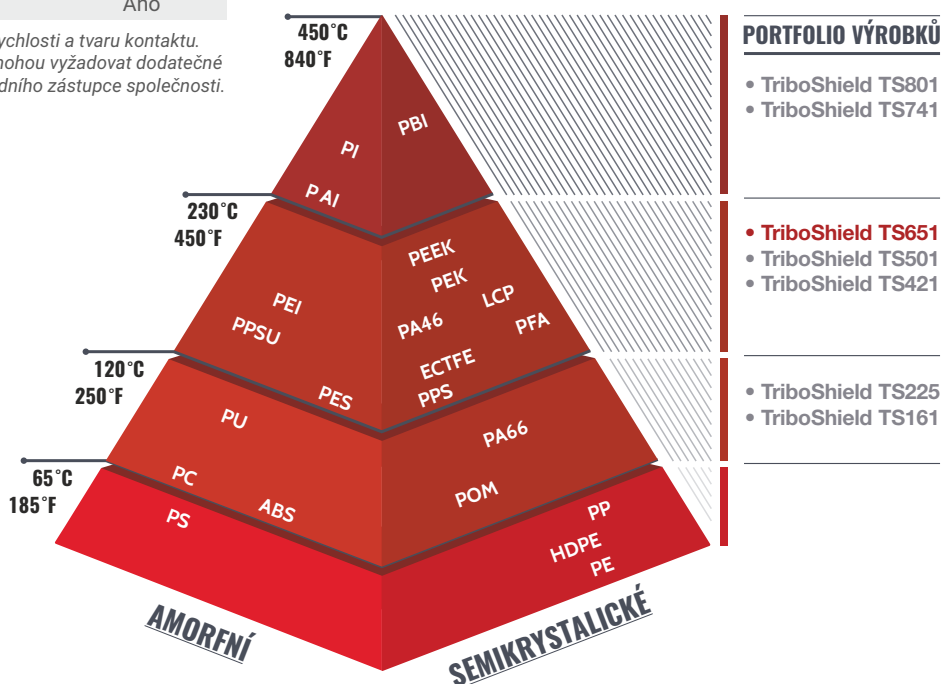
Ano

ychlosti a tvaru kontaktu. mohou vyžadovat dodatečné dního zástupce společnosti.

450°C
840°F

230°C
450°F

120°C
250°F

65°C
185°F

PI
PBI
P AI

PEEK
PEK
PEI
LCP
PPSU
PA46
PFA
ECTFE
PPS
PES

PU
PA66
PC
POM
ABS
PS
PP
HDPE
PE

AMORFNÍ
SEMIKRYSTALICKÉ

PORTFOLIO VÝROBKŮ

• TriboShield TS801
• TriboShield TS741

• TriboShield TS651
• TriboShield TS501
• TriboShield TS421

• TriboShield TS225
• TriboShield TS161